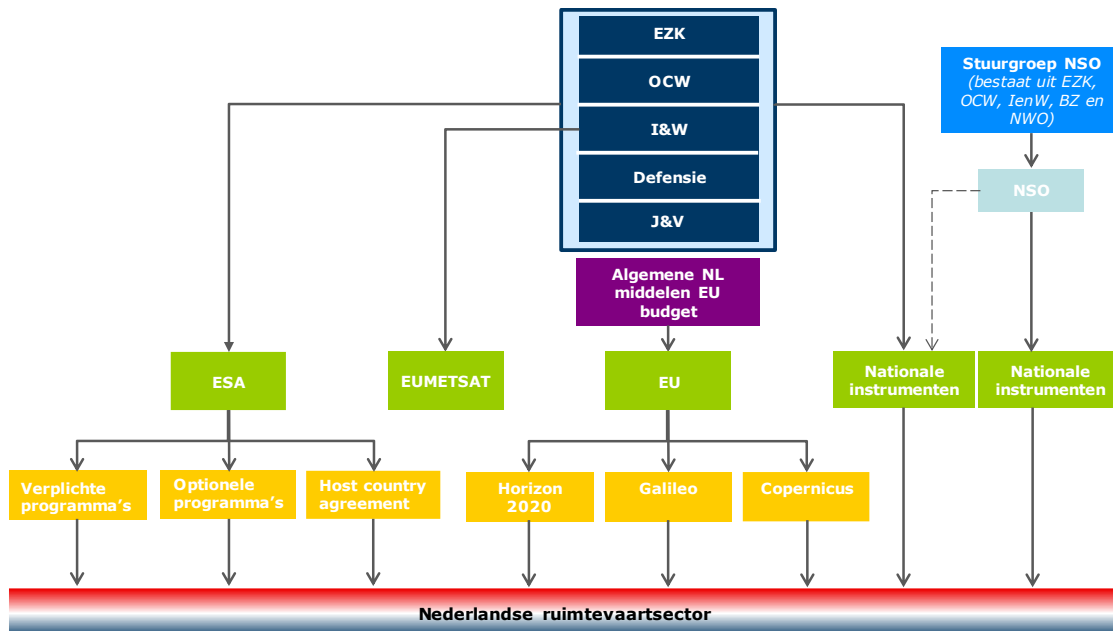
EZK
OCW
I&W
Defensie
J&V

Stuurgroep NSO
(bestaat uit EZK, OCW, IenW, BZ en NWO)

NSO

Algemene NL middelen EU budget

ESA

EUMETSAT

EU

Nationale instrumenten

Nationale instrumenten

Verplichte programma's

Optionele programma's

Host country agreement

Horizon 2020

Galileo

Copernicus

Nederlandse ruimtevaartsector